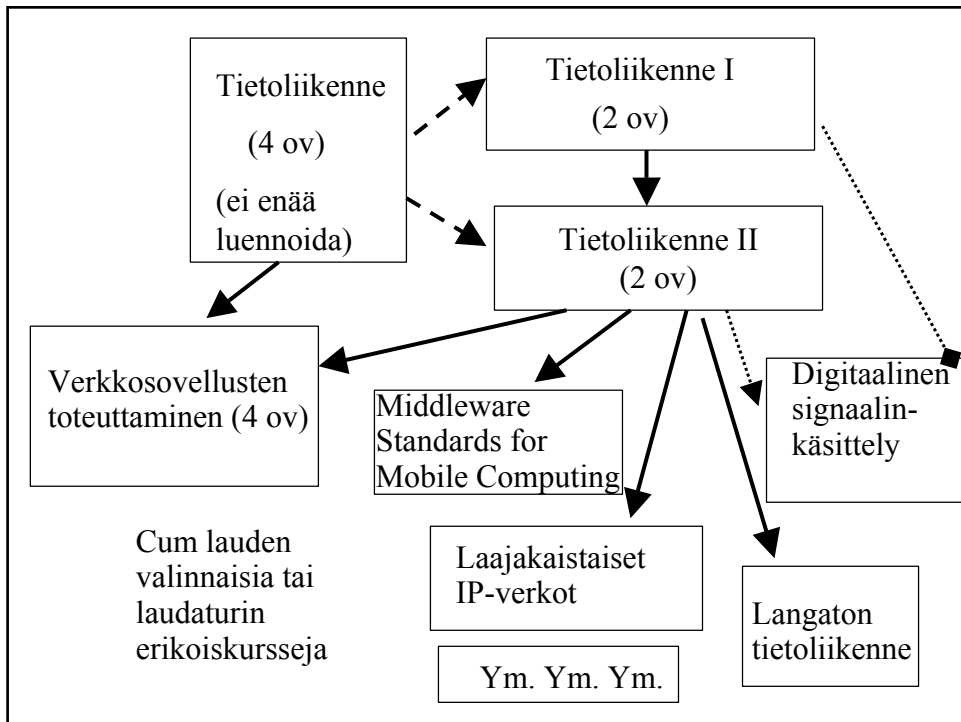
Tietoliikenne

(4 ov)

(ei enää luennoida)

Tietoliikenne I

(2 ov)

Tietoliikenne II

(2 ov)

Verkkosovellusten toteuttaminen (4 ov)

Middleware Standards for Mobile Computing

Digitaalinen signaalinkäsittely

Cum lauden valinnaisia tai laudaturin erikoiskursseja

Laajakaistaiset IP-verkot

Langaton tietoliikenne

Ym. Ym. Ym.